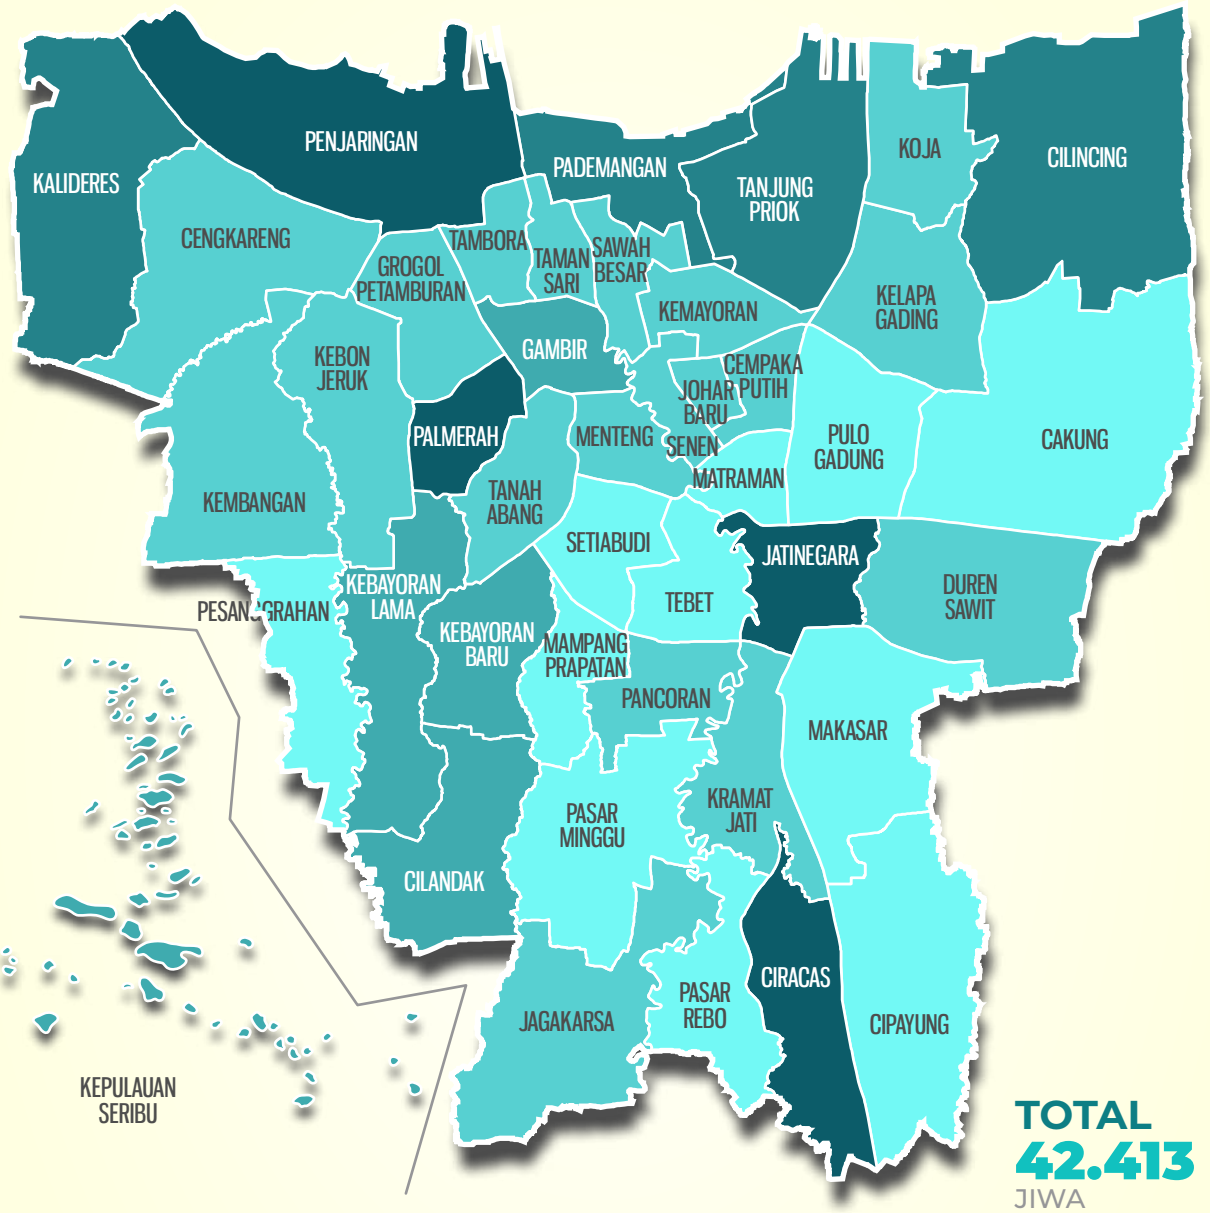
PENJARINGAN
KALIDERES
PADEMANGAN
TANJUNG PRIOK
KOJA
CILINCING
CENGKARENG
TAMBORA
GROGOL PETAMBURAN
TAMAN SARI
SAWAH BESAR
KELAPA GADING
KEMAYORAN
GAMBIR
CEMPAKA PUTIH
KEBON JERUK
JOHAR BARU
PALMERAH
MENTENG
SENEN
PULO GADUNG
CAKUNG
MATRAMAN
TANAH ABANG
KEMBANGAN
SETIABUDI
JATINEGARA
KEBAYORAN LAMA
DUREN SAWIT
TEBET
PESANGGRAHAN
KEBAYORAN BARU
MAMPANG PRAPATAN
PANCORAN
MAKASAR
KRAMAT JATI
PASAR MINGGU
CILANDAK
CIRACAS
PASAR REBO
JAGAKARSA
CIPAYUNG
KEPULAUAN SERIBU
TOTAL
42.413
JIWA